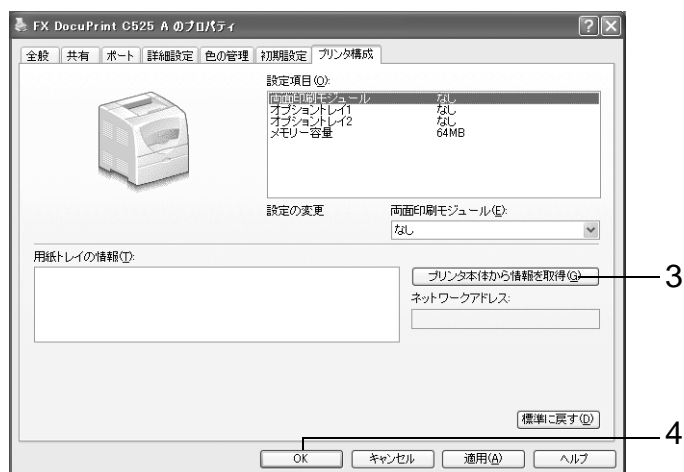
FX DocuPrint C525 A のプロパティ

全般 | 共有 | ポート | 詳細設定 | 色の管理 | 初期設定 | プリンタ構成

設定項目(O):

| | |
|---|---|
| 両面印刷モジュール | なし |
| オプショントレイ1 | なし |
| オプショントレイ2 | なし |
| メモリー容量 | 64MB |

設定の変更

両面印刷モジュール(E):

なし

用紙トレイの情報(T):

プリンタ本体から情報を取得(G)

3

ネットワークアドレス:

標準に戻す(D)

4

OK

キャンセル

適用(A)

ヘルプ